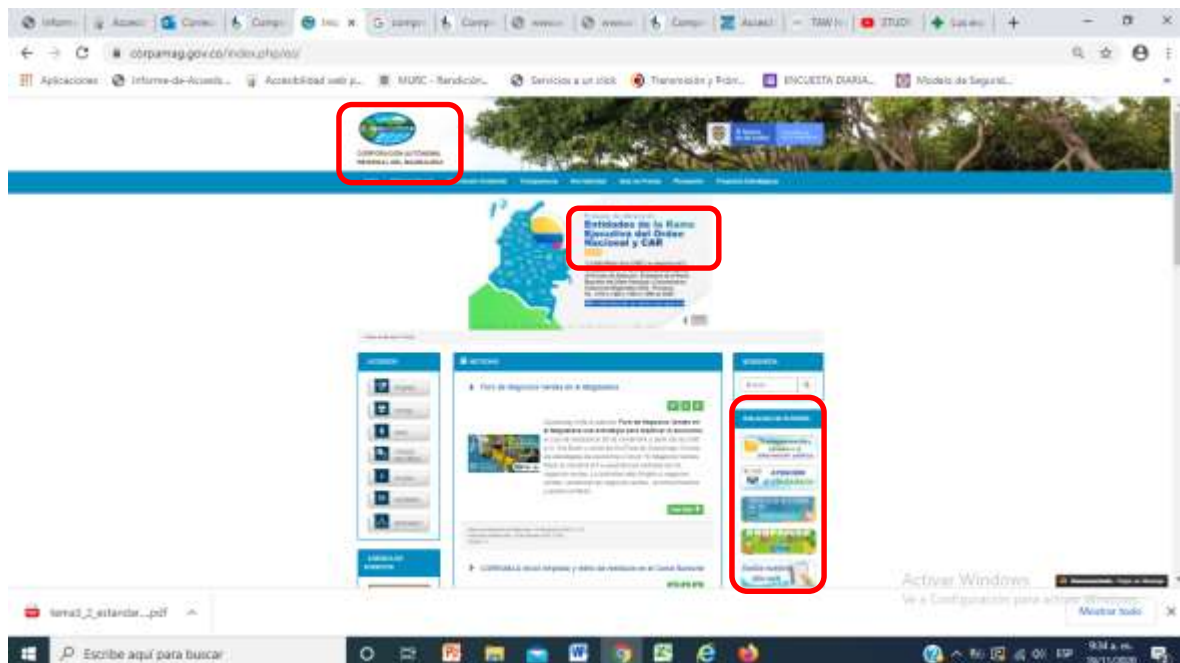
Inform | Acceso | Conte | Compr | Ini | compr | Compr | www | www | Compr | Accesi | TAW | STUDI | Los es | +

corpamag.gov.co/index.php/es/

Aplicaciones | Informe-de-Accesib... | Accesibilidad web p... | MUISC - Rendición... | Servicios a un click | Transmisión y Prom... | ENCUESTA DIARIA... | Modelo de Segurid...

CORPORACIÓN AUTÓNOMA REGIONAL DEL MAGDALENA

Entidades de la Rama Ejecutiva del Orden Nacional y CAR

NOTICIAS

Feria de Negocios Verdes en el Magdalena

Ver más

CORPAMAG

ACCESOS

BÚSQUEDA

Activar Windows
Ve a Configuración para activar Windows.

tema3_2_estandar....pdf

Mostrar todo

Escribe aquí para buscar

ESP
9:34 a. m.